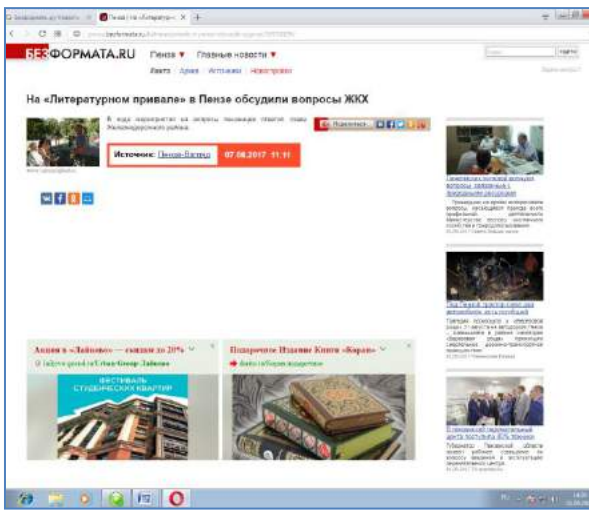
БЕЗФОРМАТА.RU Пенза ▼ Главные новости ▼

Afisha Архив Источники Новостройки

На «Литературном привале» в Пензе обсудили вопросы ЖКХ

В ходе мероприятия на вопросы пензенцев ответил глава Железнодорожного района.

Источник: Пенза-Взгляд 07.08.2017 11:11

Акция в «Лайково» — скидки до 20%

ФЕСТИВАЛЬ СТУДЕНЧЕСКИХ КВАРТИР

Подарочное Издание Книги «Коран»

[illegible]